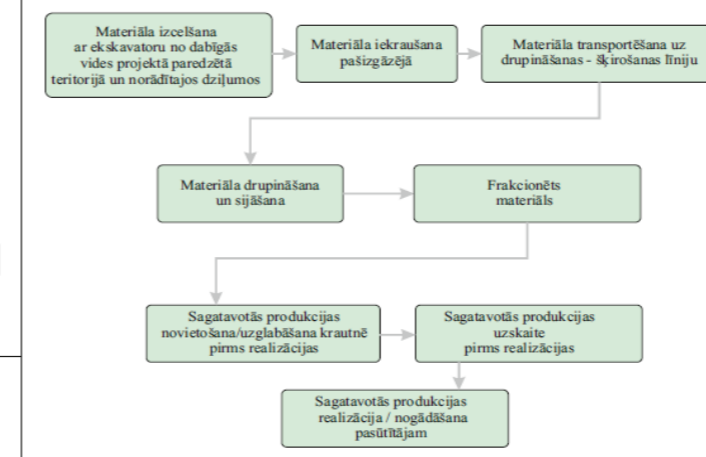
Materiāla izcelšana ar ekskavatoru no dabīgās vides projektā paredzētā teritorijā un norādītajos dziļumos

Materiāla iekraušana pašizgāzējā

Materiāla transportēšana uz drupināšanas - šķirošanas līniju

Materiāla drupināšana un sijāšana

Frakcionēts materiāls

Sagatavotās produkcijas novietošana/uzglabāšana krautnē pirms realizācijas

Sagatavotās produkcijas uzskaite pirms realizācijas

Sagatavotās produkcijas realizācija / nogādāšana pasūtītājam